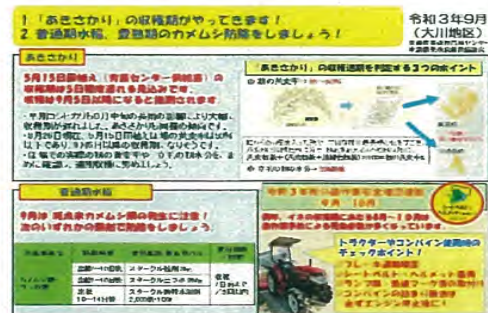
1「あきさかり」の収穫期がやってきます！
2 普通期水稲、登熟期のカメムシ防除をしましょう！

令和3年9月
(大川地区)

あきさかり

5月15日移植え（育苗センター供給苗）の収穫期は9月頃遅れる見込みです。収穫は9月5日以降になると推測されます

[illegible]

「あきさかり」の収穫適期を判定する3つのポイント

①籾の黄化率

普通期水稲

9月は 斑点米カメムシ類の発生に注意！次のいずれかの薬剤で防除をしましょう。

| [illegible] | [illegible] | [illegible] | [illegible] |
|---|---|---|---|
| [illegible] | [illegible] | スタークル粒剤 | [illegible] |
| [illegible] | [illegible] | スタークルミクロ | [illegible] |
| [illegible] | 10~14日前 | スタークル液剤 2,000倍 | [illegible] |

令和3年秋の農作業安全運動
9月 10月

トラクター・コンバイン運転時のチェックポイント！

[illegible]